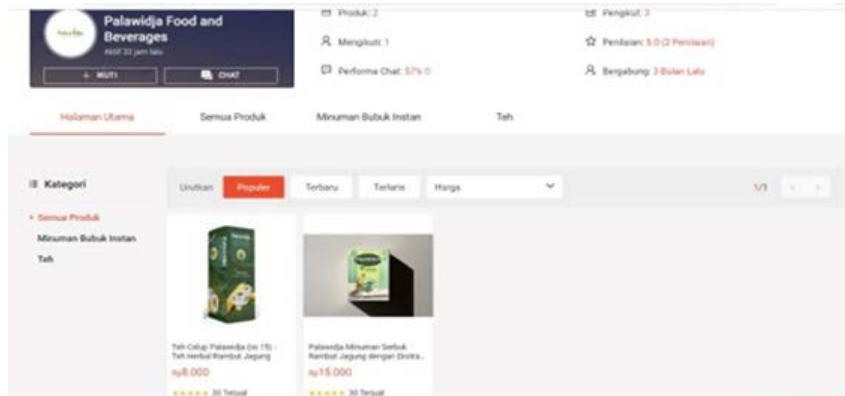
Palawidja Food and Beverages
Aktif 33 jam lalu
+ IKUTI
CHAT
Produk: 2
Mengikuti: 1
Performa Chat: 57% ()
Pengikut: 3
Penilaian: 5.0 (2 Penilaian)
Bergabung: 3 Bulan Lalu

Halaman Utama
Semua Produk
Minuman Bubuk Instan
Teh

Kategori
• Semua Produk
Minuman Bubuk Instan
Teh

Urutkan
Populer
Terbaru
Terlaris
Harga
1/1

Teh Celup Palawidja (isi 15) - Teh Herbal Rambut Jagung
Rp8.000
★★★★★ 30 Terjual

Palawidja Minuman Serbuk Rambut Jagung dengan Ekstra...
Rp15.000
★★★★★ 30 Terjual